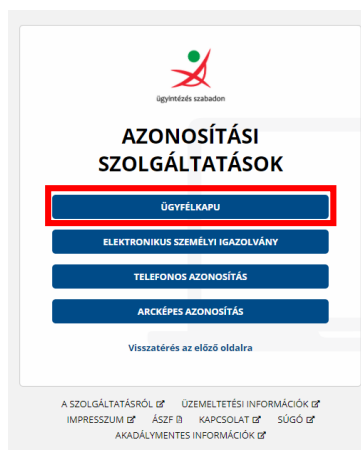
ügyintézés szabadon

AZONOSÍTÁSI SZOLGÁLTATÁSOK

ÜGYFÉLKAPU

ELEKTRONIKUS SZEMÉLYI IGAZOLVÁNY

TELEFONOS AZONOSÍTÁS

ARCKÉPES AZONOSÍTÁS

Visszatérés az előző oldalra

A SZOLGÁLTATÁSRÓL ÜZEMELTETÉSI INFORMÁCIÓK IMPRESSZUM ÁSZF KAPCSOLAT SÚGÓ AKADÁLYMENTES INFORMÁCIÓK